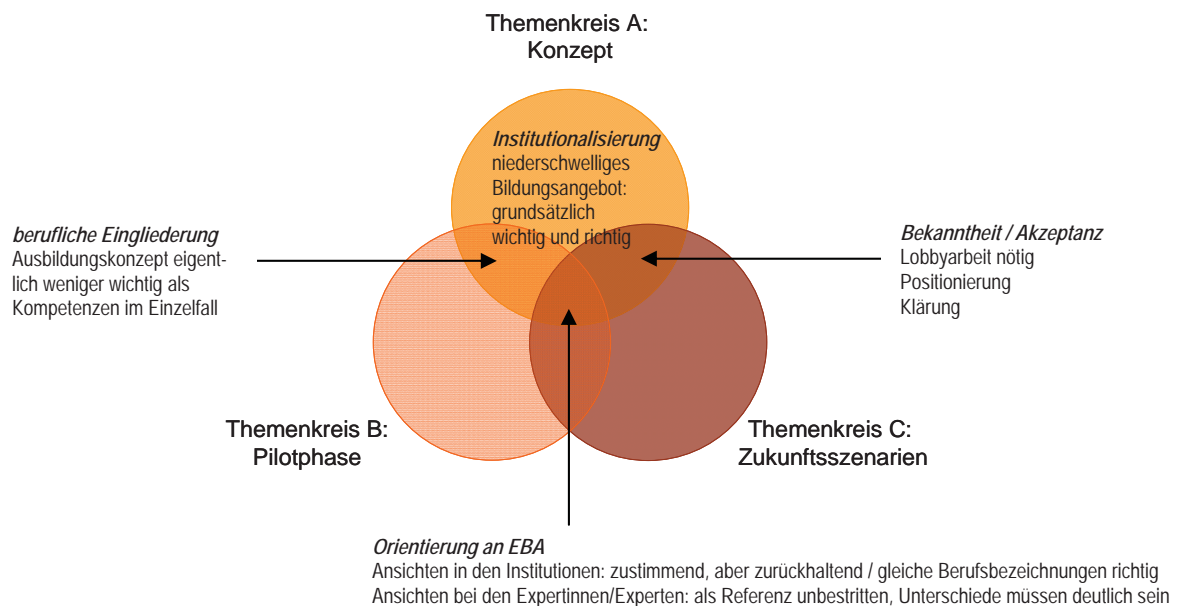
Themenkreis A:
Konzept

Institutionalisierung
niederschwelliges Bildungsangebot: grundsätzlich wichtig und richtig

berufliche Eingliederung
Ausbildungskonzept eigentlich weniger wichtig als Kompetenzen im Einzelfall

Bekanntheit / Akzeptanz
Lobbyarbeit nötig
Positionierung
Klärung

Themenkreis B:
Pilotphase

Themenkreis C:
Zukunftsszenarien

Orientierung an EBA
Ansichten in den Institutionen: zustimmend, aber zurückhaltend / gleiche Berufsbezeichnungen richtig
Ansichten bei den Expertinnen/Experten: als Referenz unbestritten, Unterschiede müssen deutlich sein